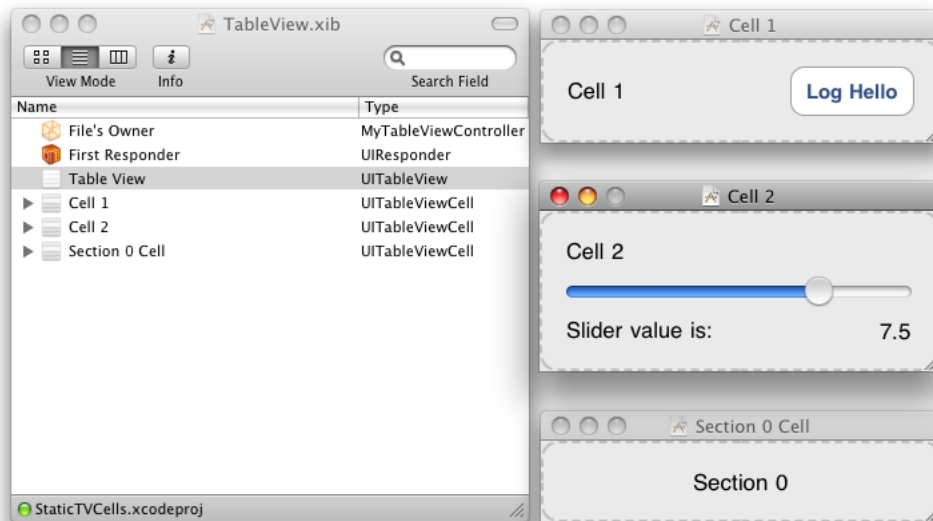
TableView.xib

View Mode Info

Search Field

| Name | Type |
|---|---|
| File's Owner | MyTableViewController |
| First Responder | UIResponder |
| Table View | UITableView |
| Cell 1 | UITableViewCell |
| Cell 2 | UITableViewCell |
| Section 0 Cell | UITableViewCell |

StaticTVCells.xcodeproj

Cell 1

Cell 1

Log Hello

Cell 2

Cell 2

Slider value is:

7.5

Section 0 Cell

Section 0